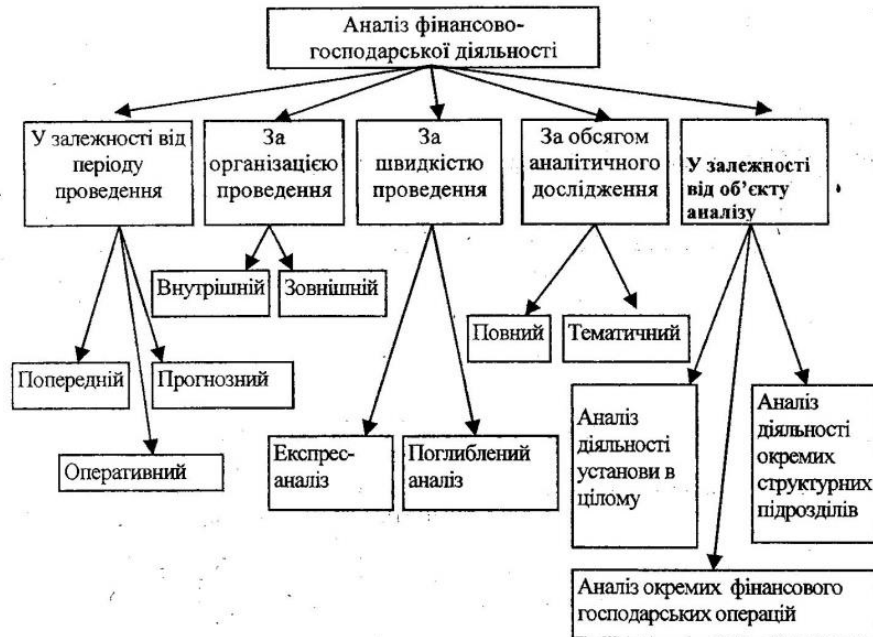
Аналіз фінансово-господарської діяльності

У залежності від періоду проведення

За організацією проведення

За швидкістю проведення

За обсягом аналітичного дослідження

У залежності від об'єкту аналізу

Внутрішній

Зовнішній

Повний

Тематичний

Попередній

Прогнозний

Оперативний

Експрес-аналіз

Поглиблений аналіз

Аналіз діяльності установи в цілому

Аналіз діяльності окремих структурних підрозділів

Аналіз окремих фінансового господарських операцій